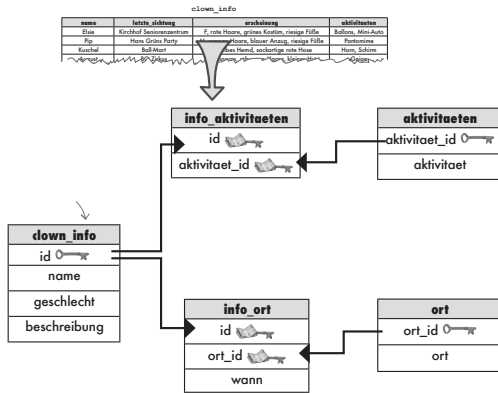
clown_info

| name | letzte_sichtung | erscheinung | aktivitaeten |
|---|---|---|---|
| Elsie | Kirchhof Seniorenzentrum | F, rote Haare, grünes Kostüm, riesige Füße | Ballons, Mini-Auto |
| Pip | Hans Grüns Party | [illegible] Haare, blauer Anzug, riesige Füße | Pantomime |
| Kuschel | Ball-Mart | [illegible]bes Hemd, sackartige rote Hose | Horn, Schirm |
| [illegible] | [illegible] | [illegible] | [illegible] |

info_aktivitaeten
id
aktivitaet_id

aktivitaeten
aktivitaet_id
aktivitaet

clown_info
id
name
geschlecht
beschreibung

info_ort
id
ort_id
wann

ort
ort_id
ort